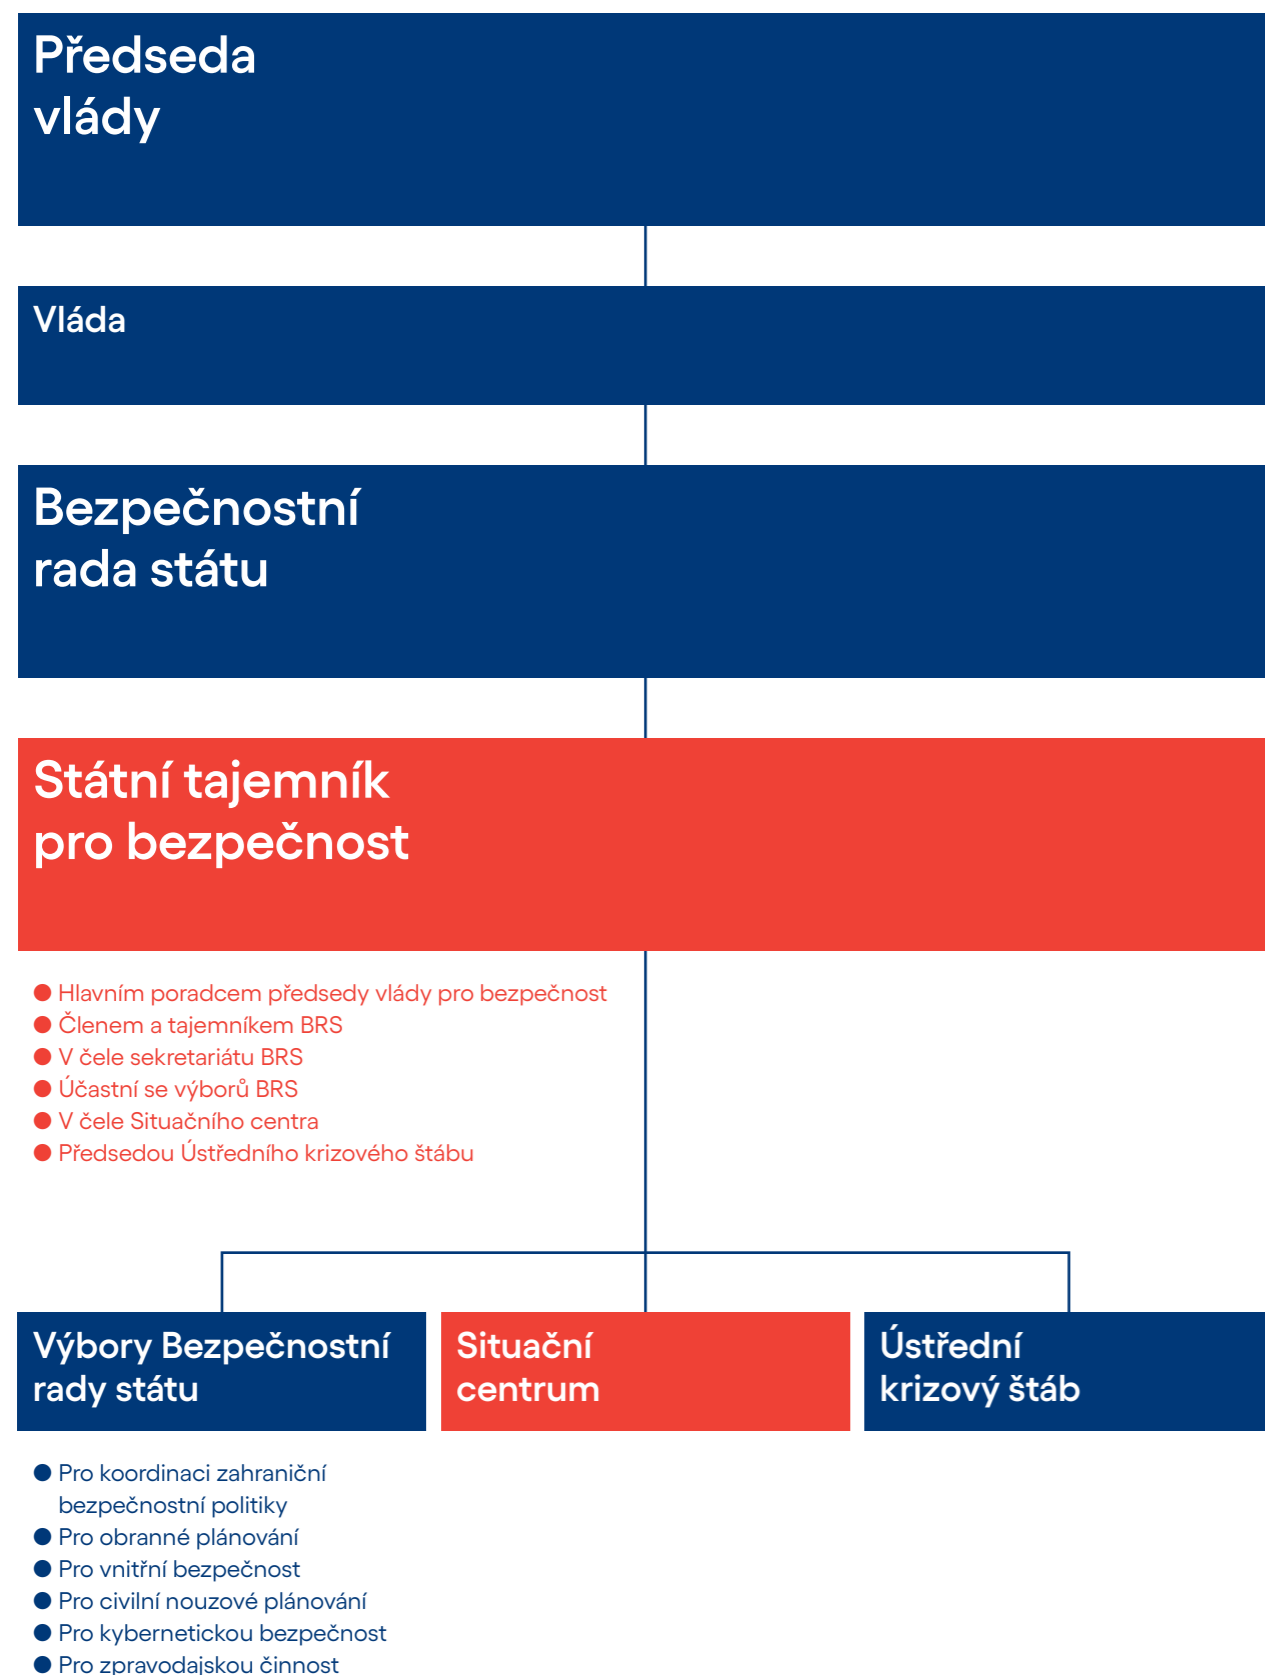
Předseda vlády

Vláda

Bezpečnostní rada státu

Státní tajemník pro bezpečnost

- Hlavním poradcem předsedy vlády pro bezpečnost
- Členem a tajemníkem BRS
- V čele sekretariátu BRS
- Účastní se výborů BRS
- V čele Situačního centra
- Předsedou Ústředního krizového štábu

Výbory Bezpečnostní rady státu

Situační centrum

Ústřední krizový štáb

- Pro koordinaci zahraniční bezpečnostní politiky
- Pro obranné plánování
- Pro vnitřní bezpečnost
- Pro civilní nouzové plánování
- Pro kybernetickou bezpečnost
- Pro zpravodajskou činnost